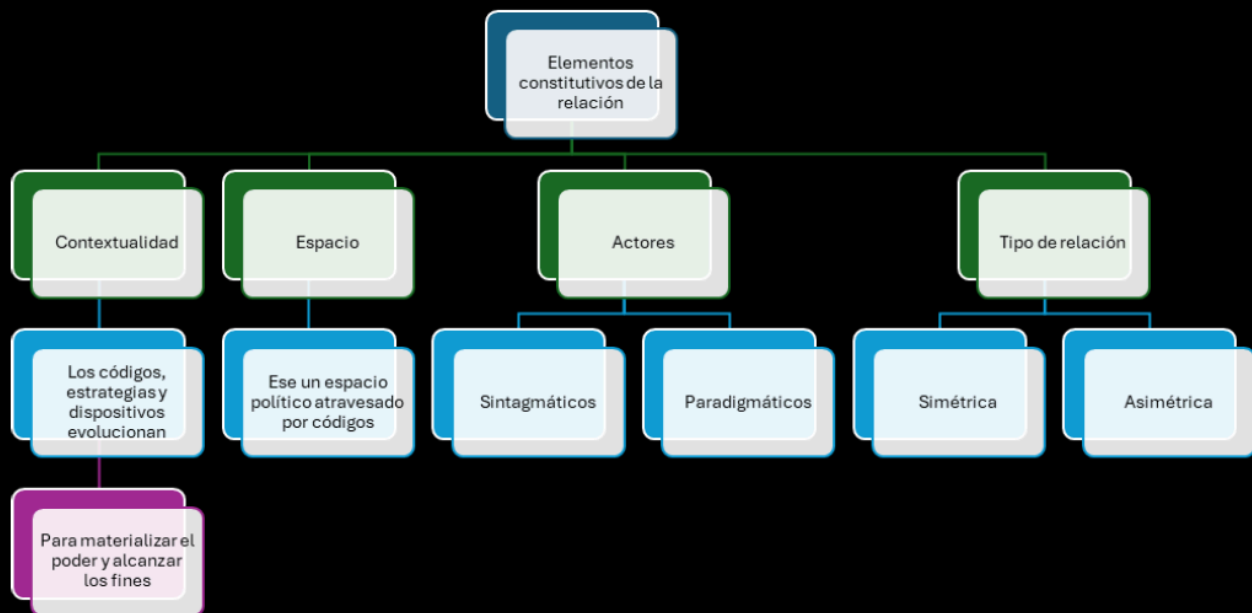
Elementos constitutivos de la relación

Contextualidad

Espacio

Actores

Tipo de relación

Los códigos, estrategias y dispositivos evolucionan

Ese un espacio político atravesado por códigos

Sintagmáticos

Paradigmáticos

Simétrica

Asimétrica

Para materializar el poder y alcanzar los fines